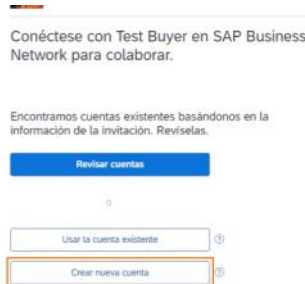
Conéctese con Test Buyer en SAP Business Network para colaborar.

Encontramos cuentas existentes basándonos en la información de la invitación. Revíselas.

Revisar cuentas

o

Usar la cuenta existente ⓘ

Crear nueva cuenta ⓘ